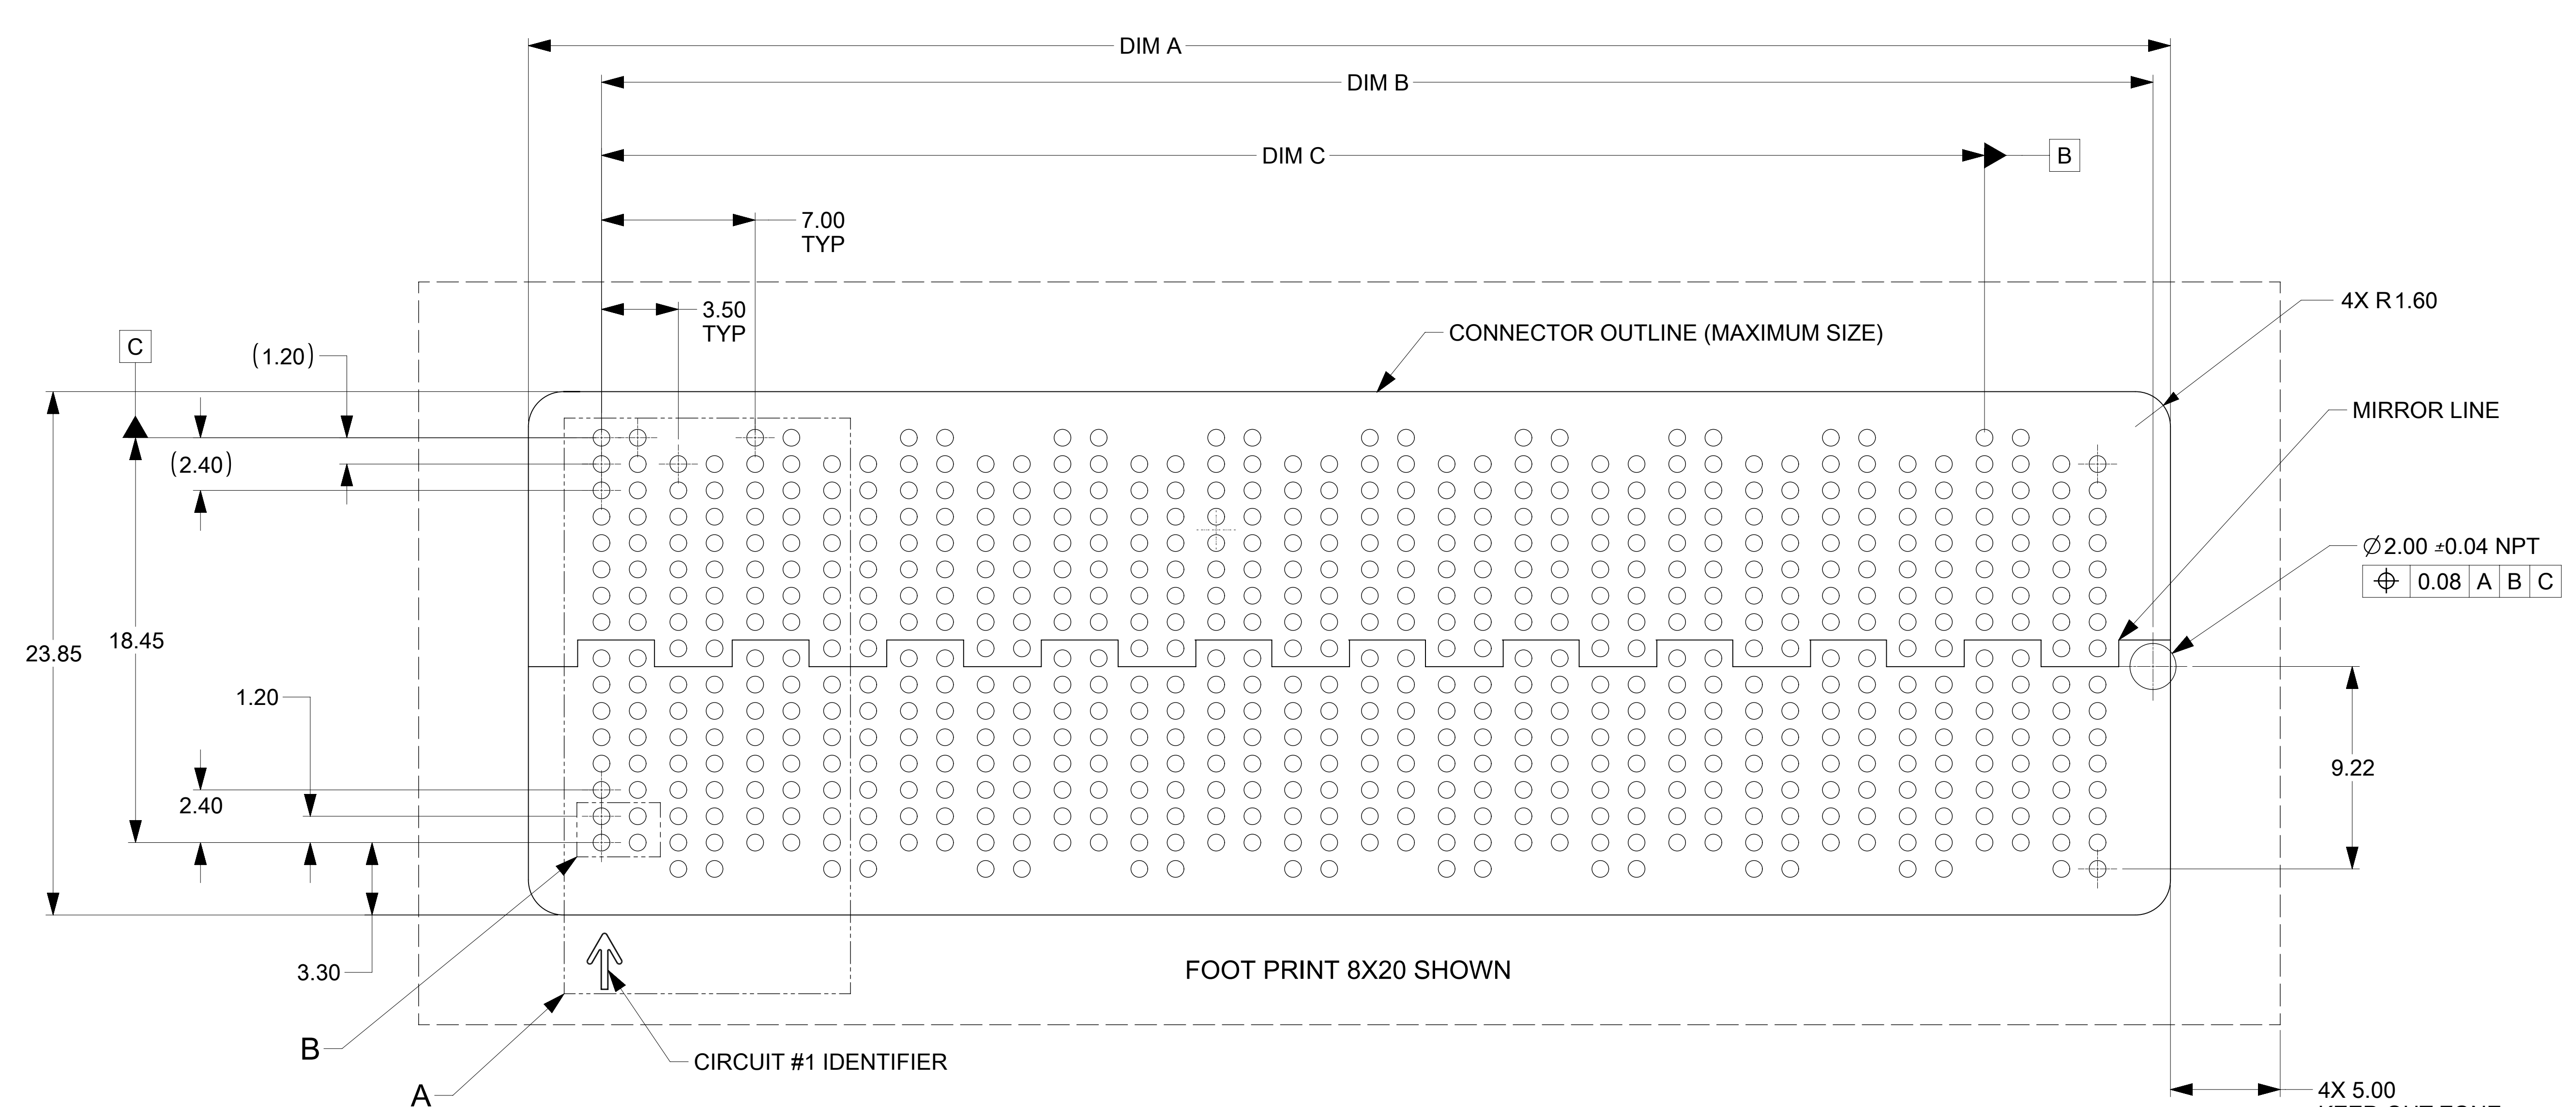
DIM A

DIM B

DIM C

B

7.00
TYP

3.50
TYP

4X R1.60

CONNECTOR OUTLINE (MAXIMUM SIZE)

C

(1.20)

MIRROR LINE

(2.40)

$\varnothing$2.00 ±0.04 NPT

| $\oplus$ | 0.08 | A | B | C |
|---|---|---|---|---|

23.85

18.45

1.20

9.22

2.40

3.30

FOOT PRINT 8X20 SHOWN

B

CIRCUIT #1 IDENTIFIER

A

4X 5.00

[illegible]